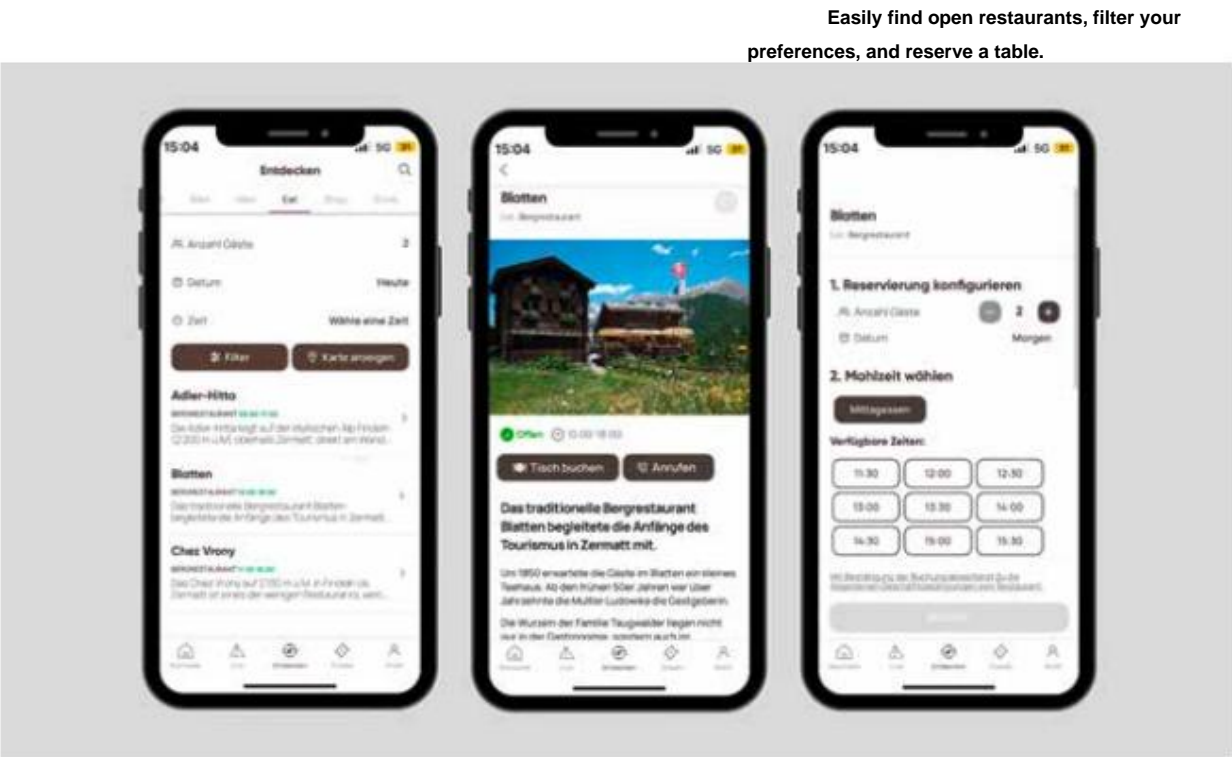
Easily find open restaurants, filter your preferences, and reserve a table.

15:04
5G
Entdecken
Eat
Anzahl Gäste
2
Datum
Heute
Zeit
Wähle eine Zeit
Filter
Karte anzeigen
Adler-Hitta
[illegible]
Blatten
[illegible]
Chez Vrony
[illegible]
Entdecken

15:04
5G
Blatten
Bergrestaurant
Offen
13:00-18:00
Tisch buchen
Anrufen
Das traditionelle Bergrestaurant Blatten begleitete die Anfänge des Tourismus in Zermatt mit.
Um 1850 erwartete die Gäste in Blatten ein kleines Teehaus. Ab den frühen 50er Jahren war über Jahrzehnte die Mutter Ludowika die Gastgeberin.
Die Wurzeln der Familie Taugwalder liegen nicht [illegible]
Entdecken

15:04
5G
Blatten
Bergrestaurant
1. Reservierung konfigurieren
Anzahl Gäste
2
Datum
Morgen
2. Mahlzeit wählen
Mittagessen
Verfügbare Zeiten:
11:30
12:00
12:30
13:00
13:30
14:00
14:30
15:00
15:30
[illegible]
Entdecken